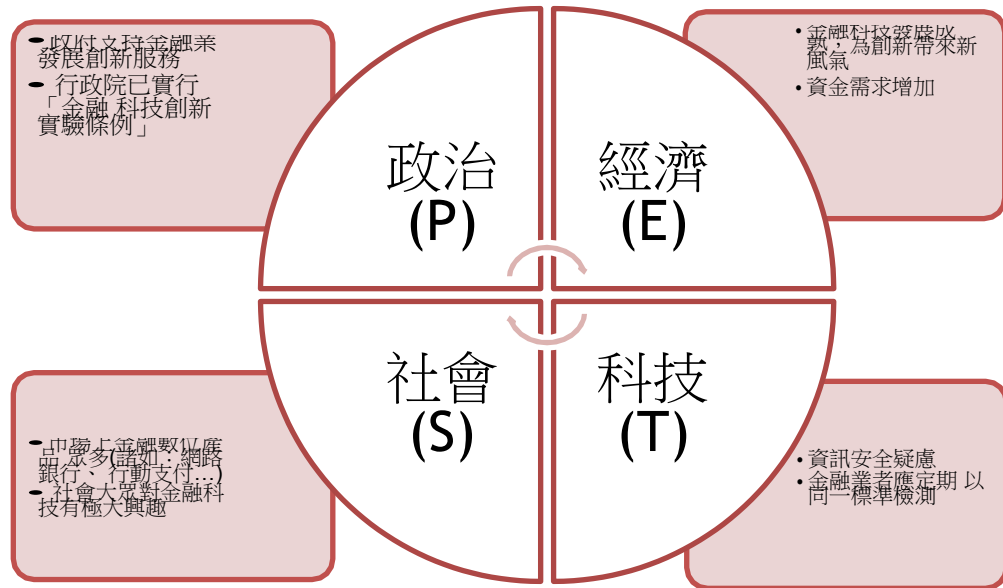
• 政府支持金融業發展創新服務
• 行政院已實行「金融 科技創新實驗條例」

• 金融科技發展成熟，為創新帶來新風氣
• 資金需求增加

政治
(P)

經濟
(E)

社會
(S)

科技
(T)

• 市場上金融數位應用眾多(諸如：網路銀行、行動支付…)
• 社會大眾對金融科技有極大興趣

• 資訊安全疑慮
• 金融業者應定期 以同一標準檢測